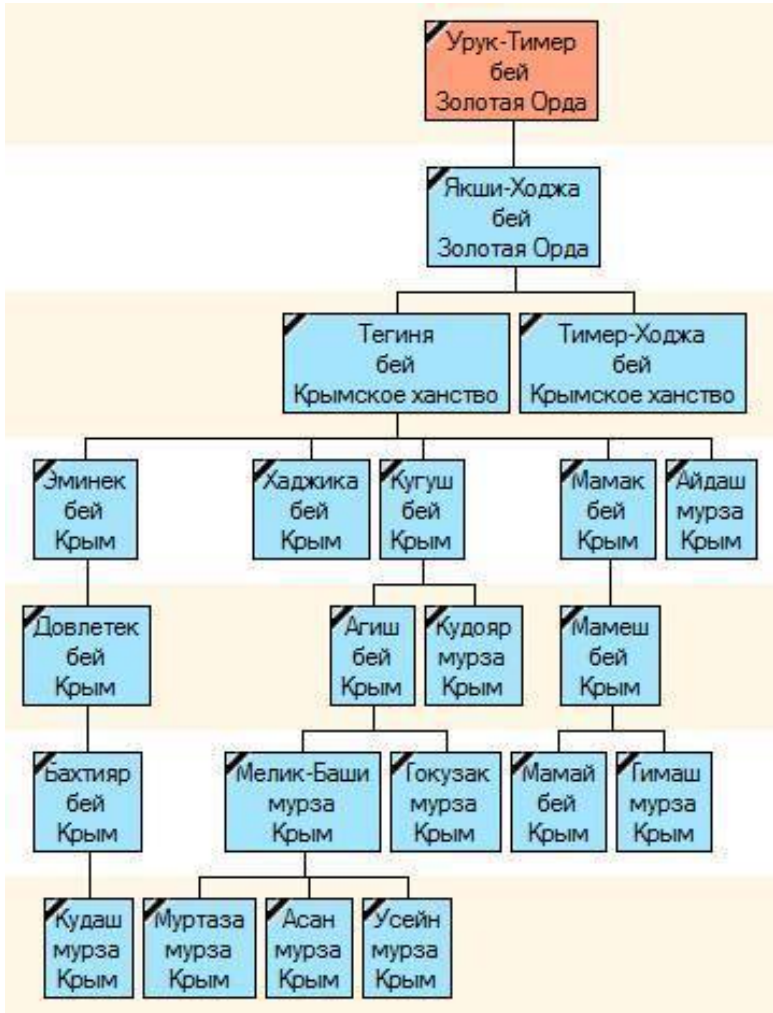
Урук-Тимер
бей
Золотая Орда

Якши-Ходжа
бей
Золотая Орда

Тегиня
бей
Крымское ханство

Тимер-Ходжа
бей
Крымское ханство

Эминек
бей
Крым

Хаджика
бей
Крым

Кугуш
бей
Крым

Мамак
бей
Крым

Айдаш
мурза
Крым

Довлетек
бей
Крым

Агиш
бей
Крым

Кудояр
мурза
Крым

Мамеш
бей
Крым

Бахтияр
бей
Крым

Мелик-Баши
мурза
Крым

Гокузак
мурза
Крым

Мамай
бей
Крым

Гимаш
мурза
Крым

Кудаш
мурза
Крым

Муртаза
мурза
Крым

Асан
мурза
Крым

Усейн
мурза
Крым